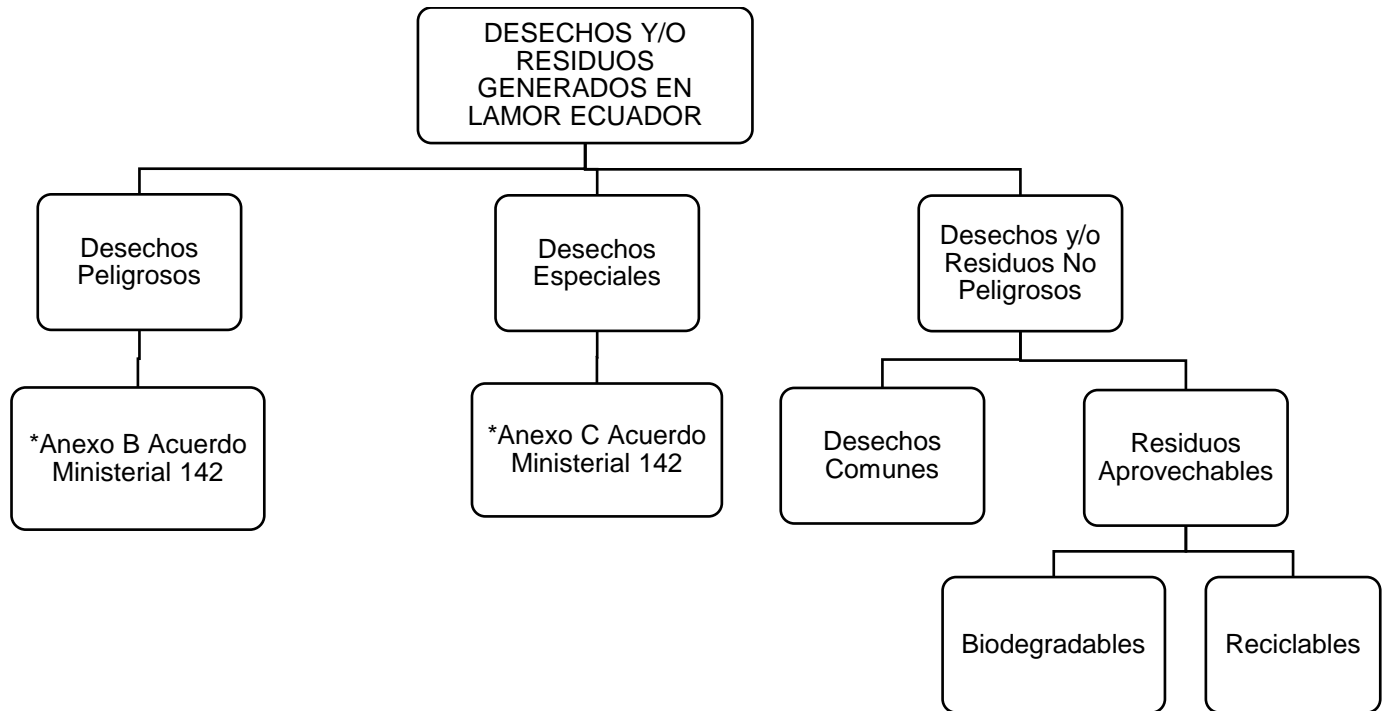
DESECHOS Y/O RESIDUOS GENERADOS EN LAMOR ECUADOR

Desechos Peligrosos

Desechos Especiales

Desechos y/o Residuos No Peligrosos

*Anexo B Acuerdo Ministerial 142

*Anexo C Acuerdo Ministerial 142

Desechos Comunes

Residuos Aprovechables

Biodegradables

Reciclables